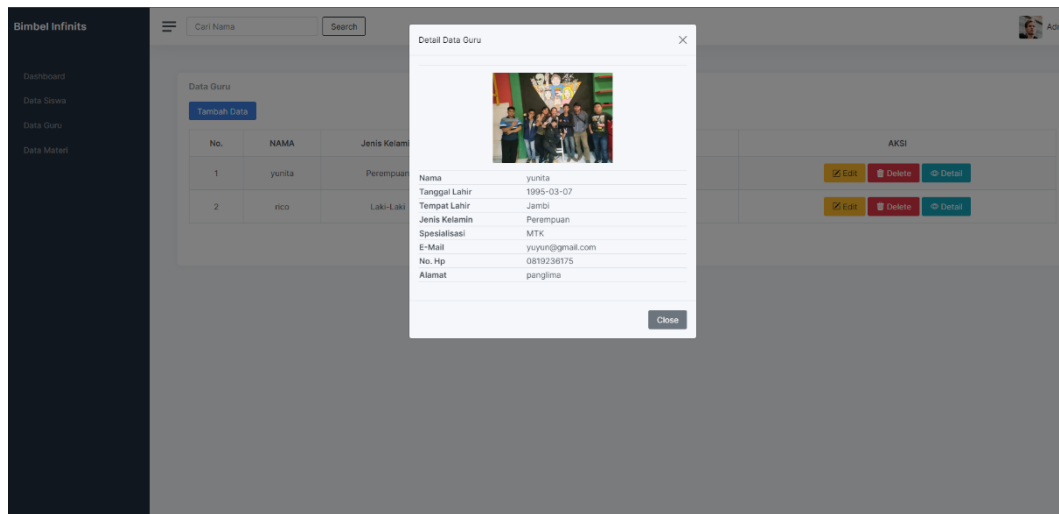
Bimbel Infinits

Cari Nama
Search

Adi

Dashboard
Data Siswa
Data Guru
Data Materi

Data Guru
Tambah Data

| No. | NAMA | Jenis Kelami | AKSI |
|---|---|---|---|
| 1 | yunita | Perempuan | Edit Delete Detail |
| 2 | rico | Laki-Laki | Edit Delete Detail |

Detail Data Guru ×

| | |
|---|---|
| Nama | yunita |
| Tanggal Lahir | 1995-03-07 |
| Tempat Lahir | Jambi |
| Jenis Kelamin | Perempuan |
| Spesialisasi | MTK |
| E-Mail | yuyun@gmail.com |
| No. Hp | 0819236175 |
| Alamat | panglima |

Close